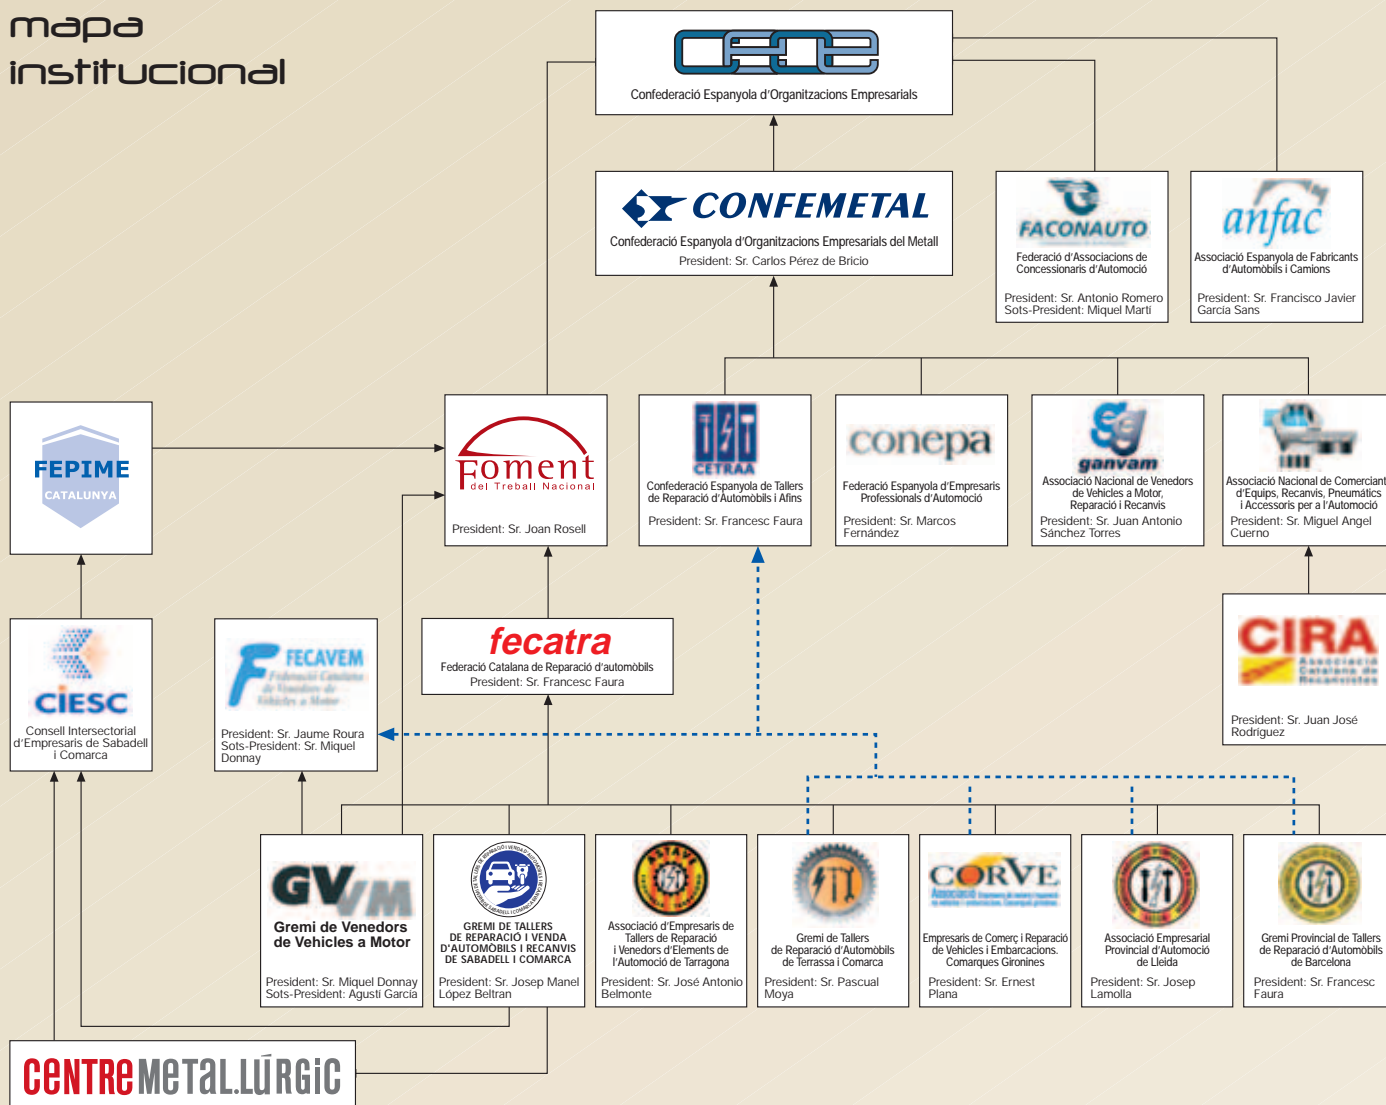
mapa institucional

CEOE
Confederació Espanyola d'Organitzacions Empresarials

CONFEMETAL
Confederació Espanyola d'Organitzacions Empresarials del Metall
President: Sr. Carlos Pérez de Bricio

FACONAUTO
Federació d'Associacions de Concessionaris d'Automoció
President: Sr. Antonio Romero
Sots-President: Miquel Martí

anfac
Associació Espanyola de Fabricants d'Automòbils i Camions
President: Sr. Francisco Javier Garcia Sans

FEPIME
CATALUNYA

Foment
del Treball Nacional
President: Sr. Joan Rosell

CETRAA
Confederació Espanyola de Tallers de Reparació d'Automòbils i Afins
President: Sr. Francesc Faura

conepa
Federació Espanyola d'Empresaris Professionals d'Automoció
President: Sr. Marcos Fernández

ganvam
Associació Nacional de Venedors de Vehicles a Motor, Reparació i Recanvis
President: Sr. Juan Antonio Sánchez Torres

Associació Nacional de Comerciants d'Equips, Recanvis, Pneumàtics i Accessoris per a l'Automoció
President: Sr. Miguel Angel Cuerno

CIESC
Consell Intersectorial d'Empresaris de Sabadell i Comarca

FECAVEM
Federació Catalana de Venedors de Vehicles a Motor
President: Sr. Jaume Roura
Sots-President: Sr. Miquel Donnay

fecatra
Federació Catalana de Reparació d'automòbils
President: Sr. Francesc Faura

CIRA
Associació Catalana de Recanvistes
President: Sr. Juan José Rodriguez

GVVM
Gremi de Venedors de Vehicles a Motor
President: Sr. Miquel Donnay
Sots-President: Agustí Garcia

GREMI DE TALLERS DE REPARACIÓ I VENDA D'AUTOMÒBILS I RECANVIS DE SABADELL I COMARCA
President: Sr. Josep Manel López Beltran

ASTAVE
Associació d'Empresaris de Tallers de Reparació i Venedors d'Elements de l'Automoció de Tarragona
President: Sr. José Antonio Belmonte

Gremi de Tallers de Reparació d'Automòbils de Terrassa i Comarca
President: Sr. Pascual Moya

CORVE
Empresaris de Comerç i Reparació de Vehicles i Embarcacions. Comarques Gironines
President: Sr. Ernest Plana

Associació Empresarial Provincial d'Automoció de Lleida
President: Sr. Josep Lamolla

Gremi Provincial de Tallers de Reparació d'Automòbils de Barcelona
President: Sr. Francesc Faura

CENTRE METAL·LÚRGIC